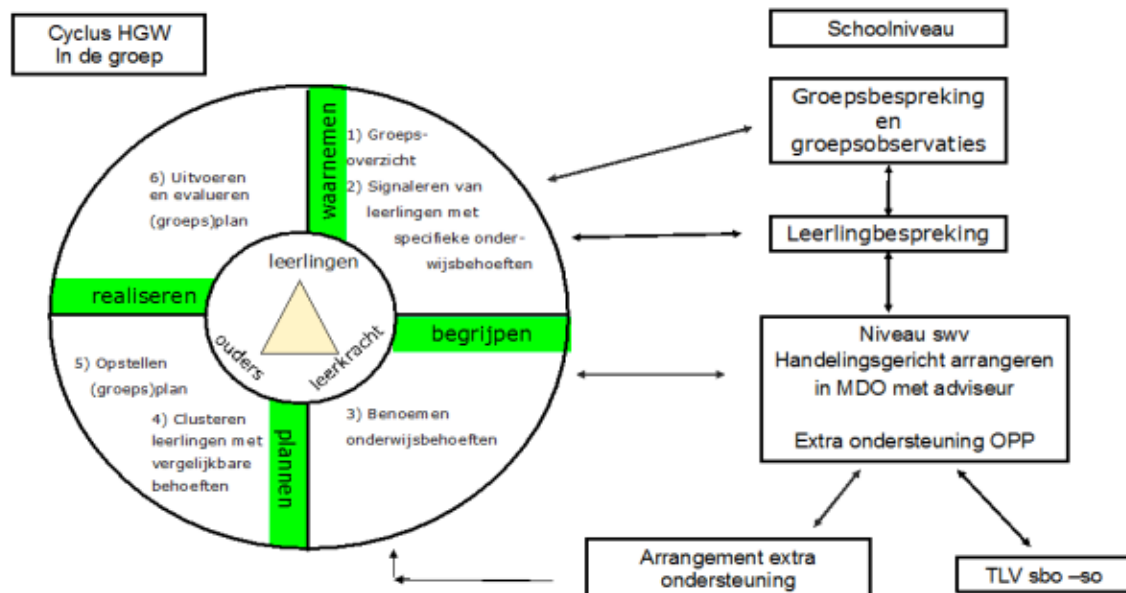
Cyclus HGW
In de groep

Schoolniveau

waarnemen

1) Groepsoverzicht
2) Signaleren van leerlingen met specifieke onderwijsbehoeften

6) Uitvoeren en evalueren (groeps)plan

Groepsbespreking en groepsobservaties

Leerlingbespreking

leerlingen

realiseren

begrijpen

ouders

leerkracht

5) Opstellen (groeps)plan

4) Clusteren leerlingen met vergelijkbare behoeften

plannen

3) Benoemen onderwijsbehoeften

Niveau swv
Handelingsgericht arrangeren in MDO met adviseur

Extra ondersteuning OPP

Arrangement extra ondersteuning

TLV sbo –so